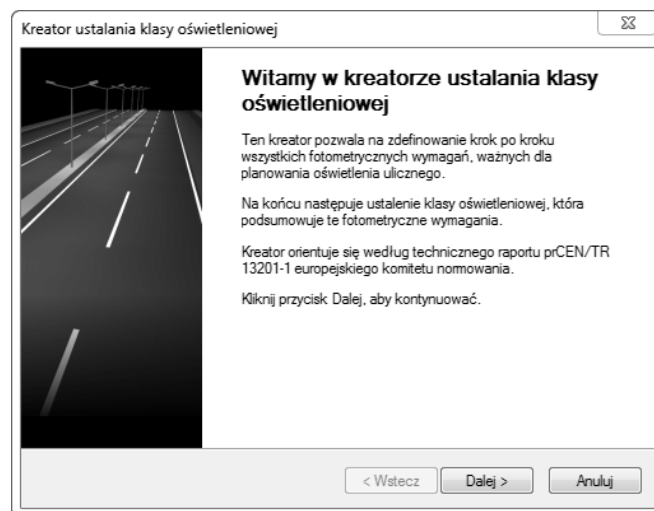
Kreator ustalania klasy oświetleniowej

Witamy w kreatorze ustalania klasy oświetleniowej

Ten kreator pozwala na zdefinowanie krok po kroku wszystkich fotometrycznych wymagań, ważnych dla planowania oświetlenia ulicznego.

Na końcu następuje ustalenie klasy oświetleniowej, która podsumowuje te fotometryczne wymagania.

Kreator orientuje się według technicznego raportu prCEN/TR 13201-1 europejskiego komitetu normowania.

Kliknij przycisk Dalej, aby kontynuować.

< Wstecz
Dalej >
Anuluj